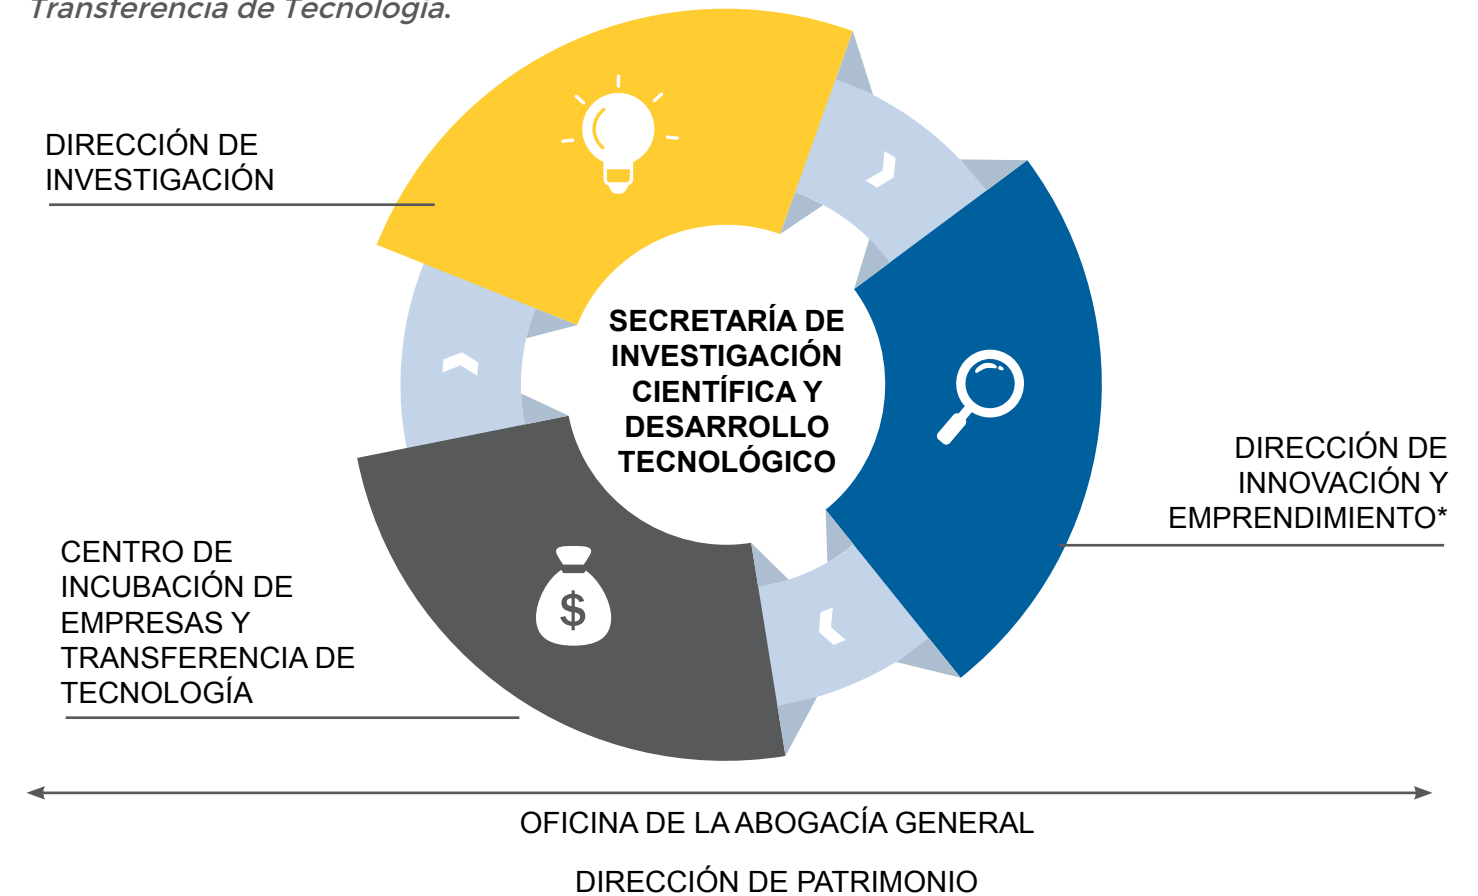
Transferencia de Tecnología.

DIRECCIÓN DE INVESTIGACIÓN

SECRETARÍA DE INVESTIGACIÓN CIENTÍFICA Y DESARROLLO TECNOLÓGICO

DIRECCIÓN DE INNOVACIÓN Y EMPRENDIMIENTO*

CENTRO DE INCUBACIÓN DE EMPRESAS Y TRANSFERENCIA DE TECNOLOGÍA

$

OFICINA DE LA ABOGACÍA GENERAL

DIRECCIÓN DE PATRIMONIO